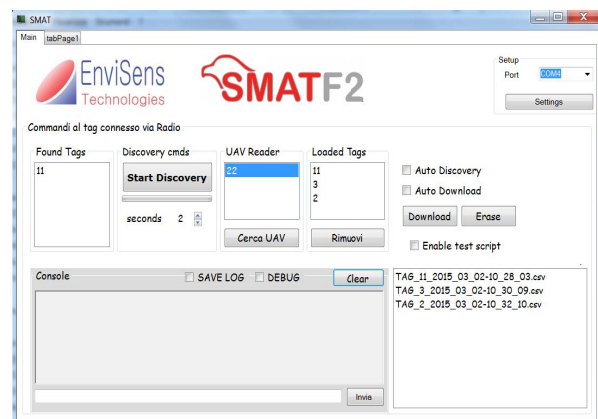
SMAT

Main tabPage1

EnviSens Technologies

SMATF2

Setup
Port COM4
Settings

Commandi al tag connesso via Radio

Found Tags
11

Discovery cmds
Start Discovery
seconds 2

UAV Reader
22
Cerca UAV

Loaded Tags
11
3
2
Rimuovi

Auto Discovery
Auto Download
Download Erase
Enable test script

Console
SAVE LOG DEBUG Clear

Invia

TAG_11_2015_03_02-10_28_03.csv
TAG_3_2015_03_02-10_30_09.csv
TAG_2_2015_03_02-10_32_10.csv